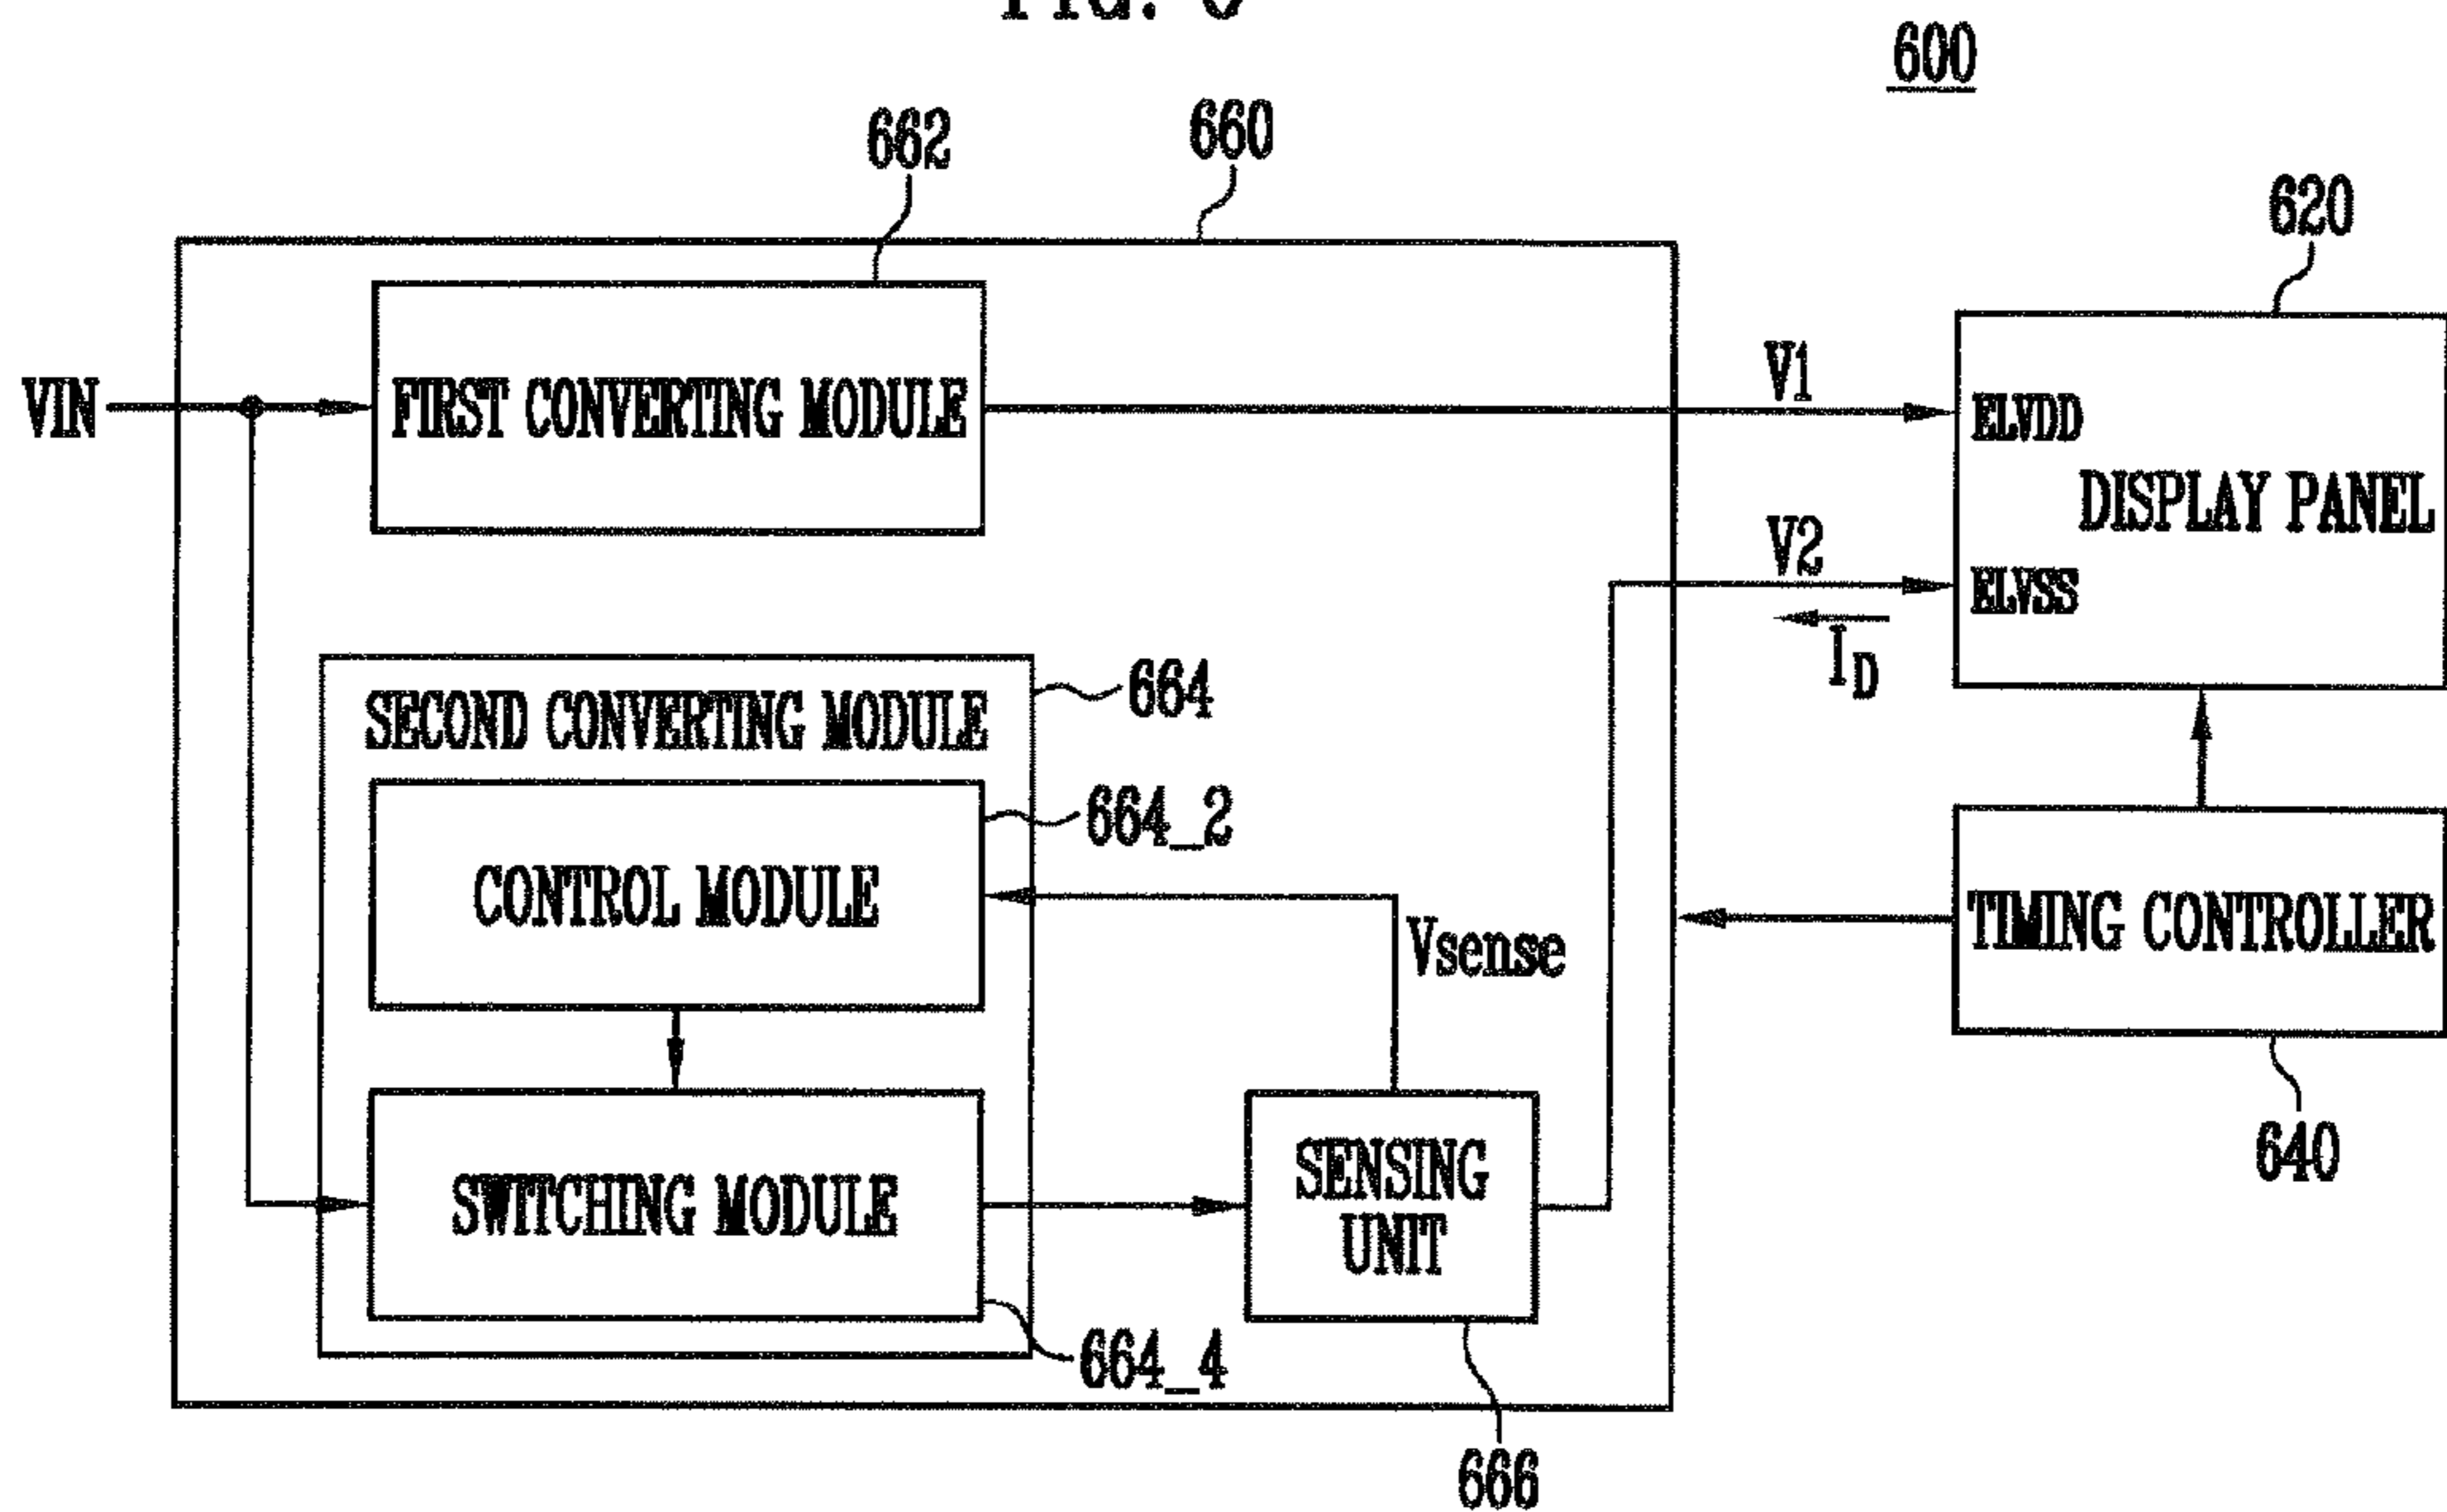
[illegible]

600

662

660

620

VIN

FIRST CONVERTING MODULE

V1

ELVDD

DISPLAY PANEL

V2

ELVSS

$I_D$

SECOND CONVERTING MODULE

664

664_2

CONTROL MODULE

Vsense

TIMING CONTROLLER

SWITCHING MODULE

SENSING UNIT

640

664_4

666